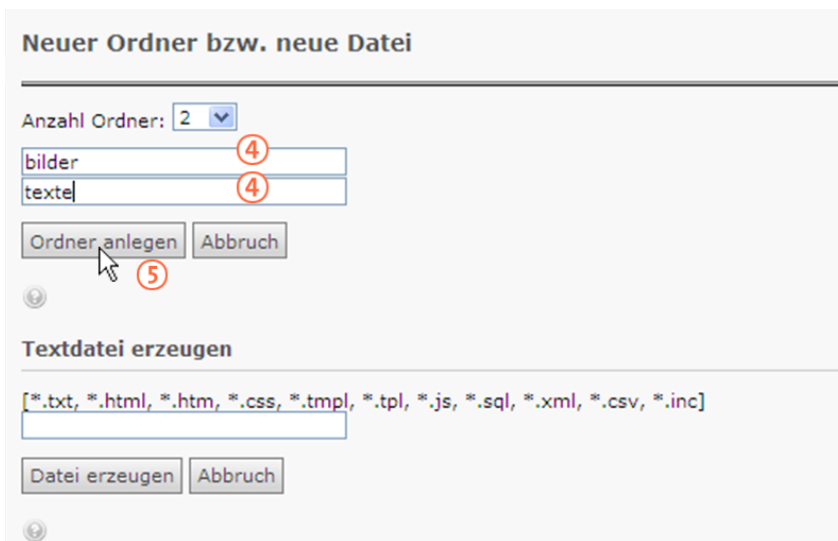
Neuer Ordner bzw. neue Datei

Anzahl Ordner: 2

bilder ④

texte ④

Ordner anlegen Abbruch

⑤

Textdatei erzeugen

[*.txt, *.html, *.htm, *.css, *.tmpl, *.tpl, *.js, *.sql, *.xml, *.csv, *.inc]

Datei erzeugen Abbruch